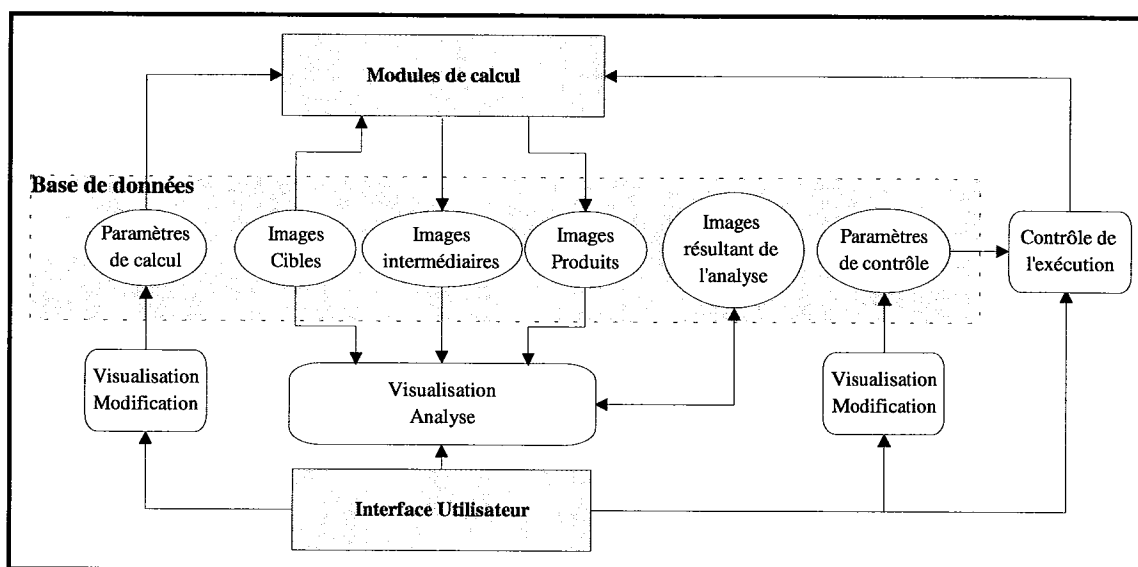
Modules de calcul

Base de données

Paramètres de calcul

Images Cibles

Images intermédiaires

Images Produits

Images résultant de l'analyse

Paramètres de contrôle

Contrôle de l'exécution

Visualisation Modification

Visualisation Analyse

Visualisation Modification

Interface Utilisateur